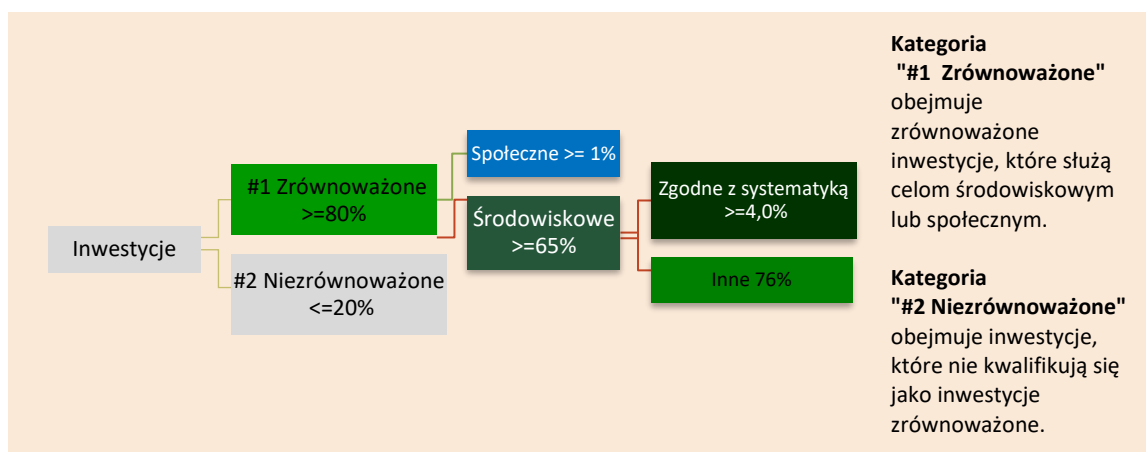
Inwestycje

#1 Zrównoważone >=80%

#2 Niezrównoważone <=20%

Społeczne >= 1%

Środowiskowe >=65%

Zgodne z systematyką >=4,0%

Inne 76%

**Kategoria "#1 Zrównoważone"** obejmuje zrównoważone inwestycje, które służą celom środowiskowym lub społecznym.

**Kategoria "#2 Niezrównoważone"** obejmuje inwestycje, które nie kwalifikują się jako inwestycje zrównoważone.